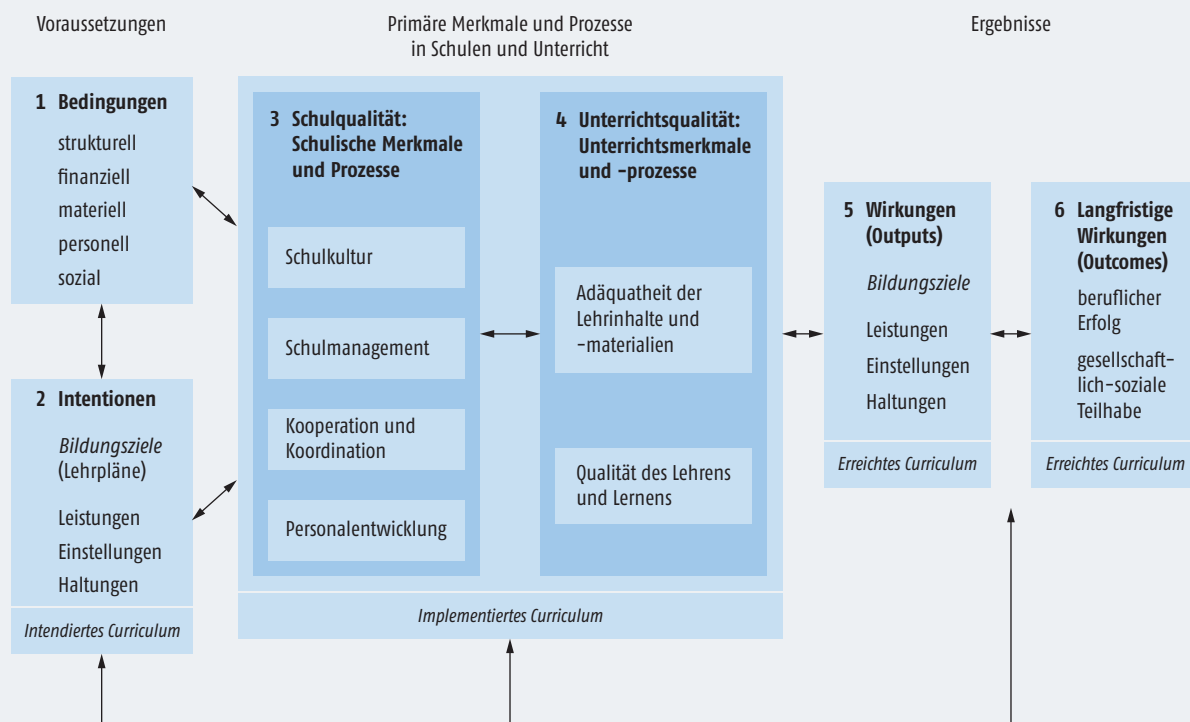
Voraussetzungen

Primäre Merkmale und Prozesse in Schulen und Unterricht

Ergebnisse

1 Bedingungen

strukturell
finanziell
materiell
personell
sozial

2 Intentionen

*Bildungsziele* (Lehrpläne)

Leistungen
Einstellungen
Haltungen

*Intendiertes Curriculum*

3 Schulqualität: Schulische Merkmale und Prozesse

Schulkultur

Schulmanagement

Kooperation und Koordination

Personalentwicklung

4 Unterrichtsqualität: Unterrichtsmerkmale und -prozesse

Adäquatheit der Lehrinhalte und -materialien

Qualität des Lehrens und Lernens

*Implementiertes Curriculum*

5 Wirkungen (Outputs)

*Bildungsziele*

Leistungen
Einstellungen
Haltungen

*Erreichtes Curriculum*

6 Langfristige Wirkungen (Outcomes)

beruflicher Erfolg

gesellschaftlich-soziale Teilhabe

*Erreichtes Curriculum*